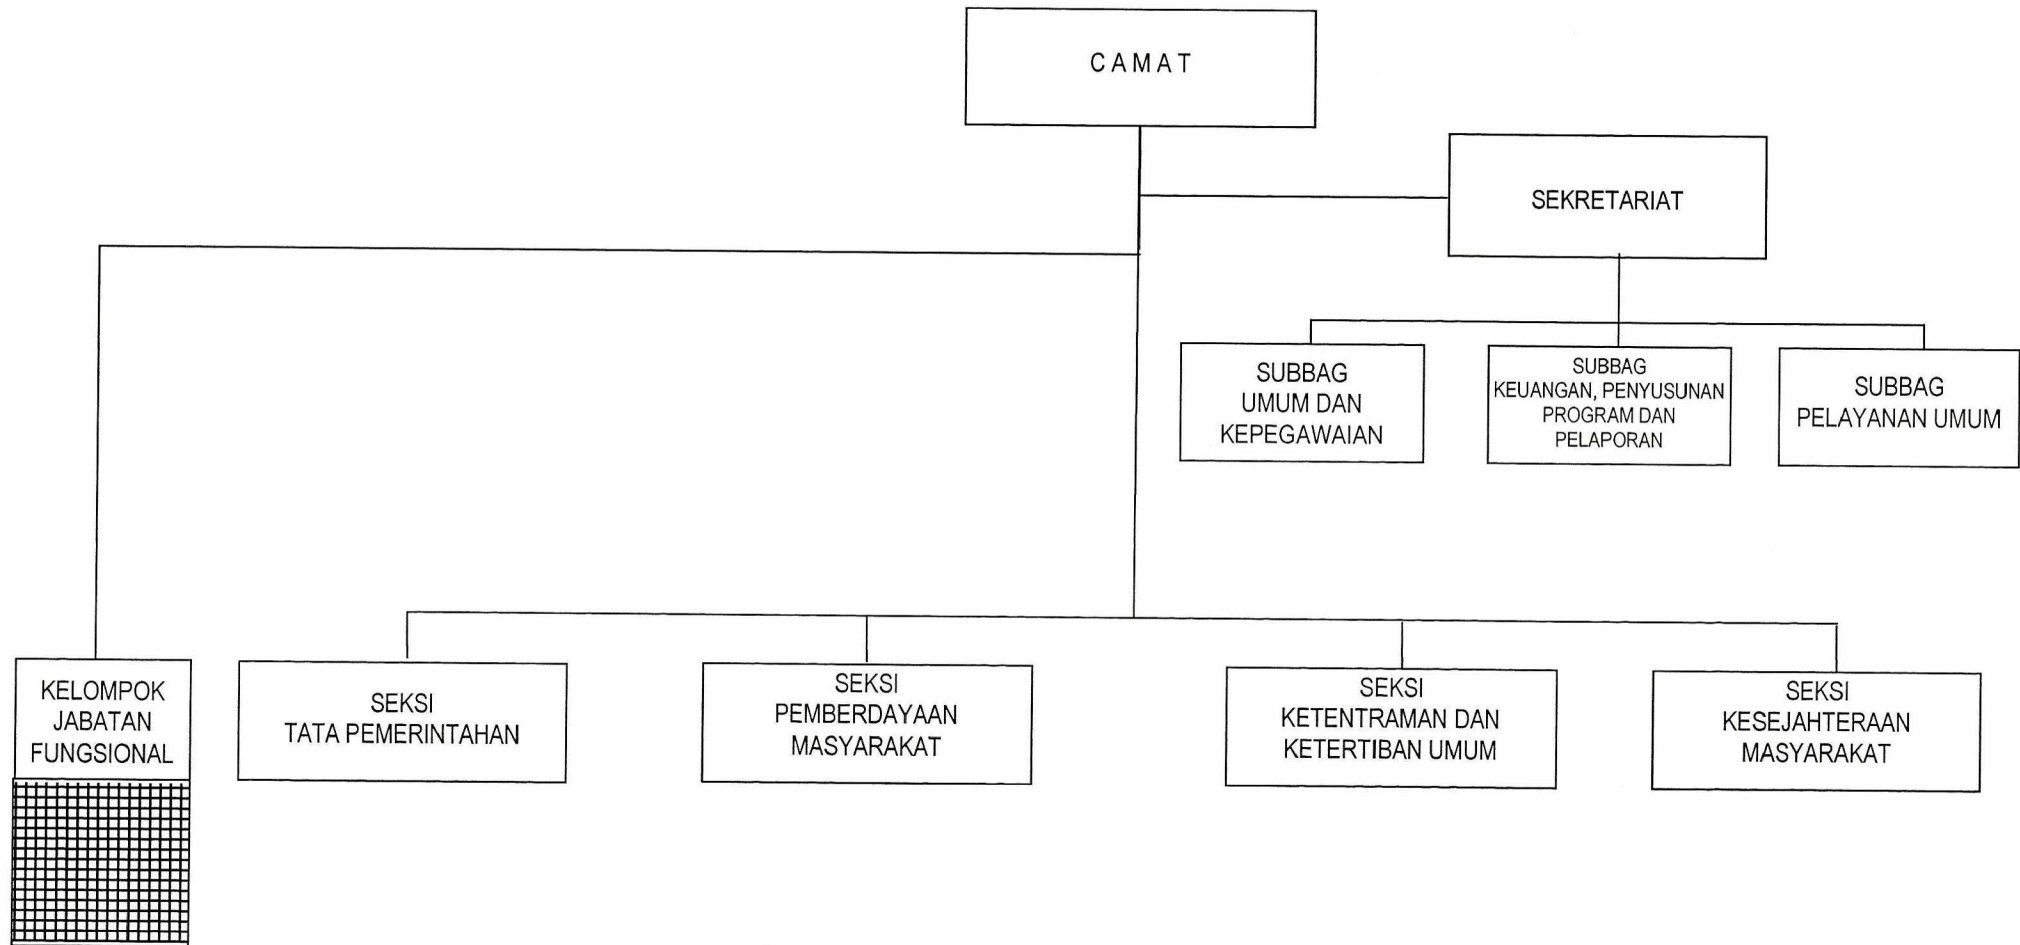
CAMAT

SEKRETARIAT

SUBBAG UMUM DAN KEPEGAWAIAN

SUBBAG KEUANGAN, PENYUSUNAN PROGRAM DAN PELAPORAN

SUBBAG PELAYANAN UMUM

KELOMPOK JABATAN FUNGSIONAL

SEKSI TATA PEMERINTAHAN

SEKSI PEMBERDAYAAN MASYARAKAT

SEKSI KETENTRAMAN DAN KETERTIBAN UMUM

SEKSI KESEJAHTERAAN MASYARAKAT